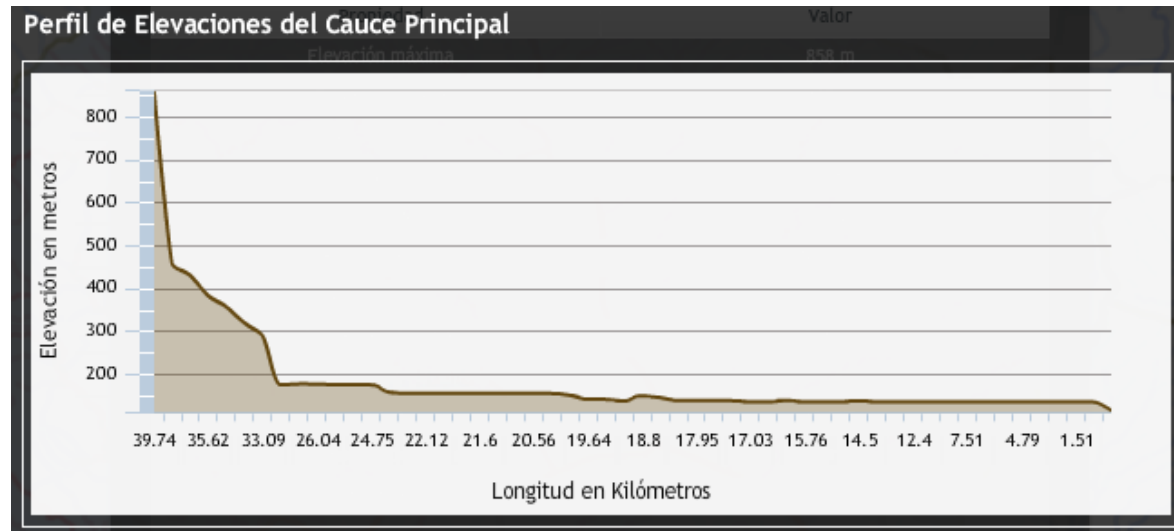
Perfil de Elevaciones del Cauce Principal

Propiedad | Valor
Elevación máxima | 858 m

Elevación en metros

800
700
600
500
400
300
200

39.74 35.62 33.09 26.04 24.75 22.12 21.6 20.56 19.64 18.8 17.95 17.03 15.76 14.5 12.4 7.51 4.79 1.51

Longitud en Kilómetros